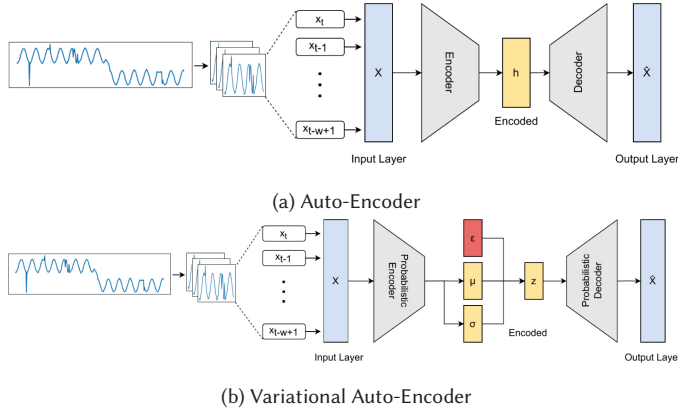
$x_t$
$x_{t-1}$
⋮
$x_{t-w+1}$

X

Encoder

h

Encoded

Decoder

$\hat{X}$

Input Layer

Output Layer

(a) Auto-Encoder

$x_t$
$x_{t-1}$
⋮
$x_{t-w+1}$

X

Probabilistic Encoder

ε

μ

σ

z

Encoded

Probabilistic Decoder

$\hat{X}$

Input Layer

Output Laye

(b) Variational Auto-Encoder